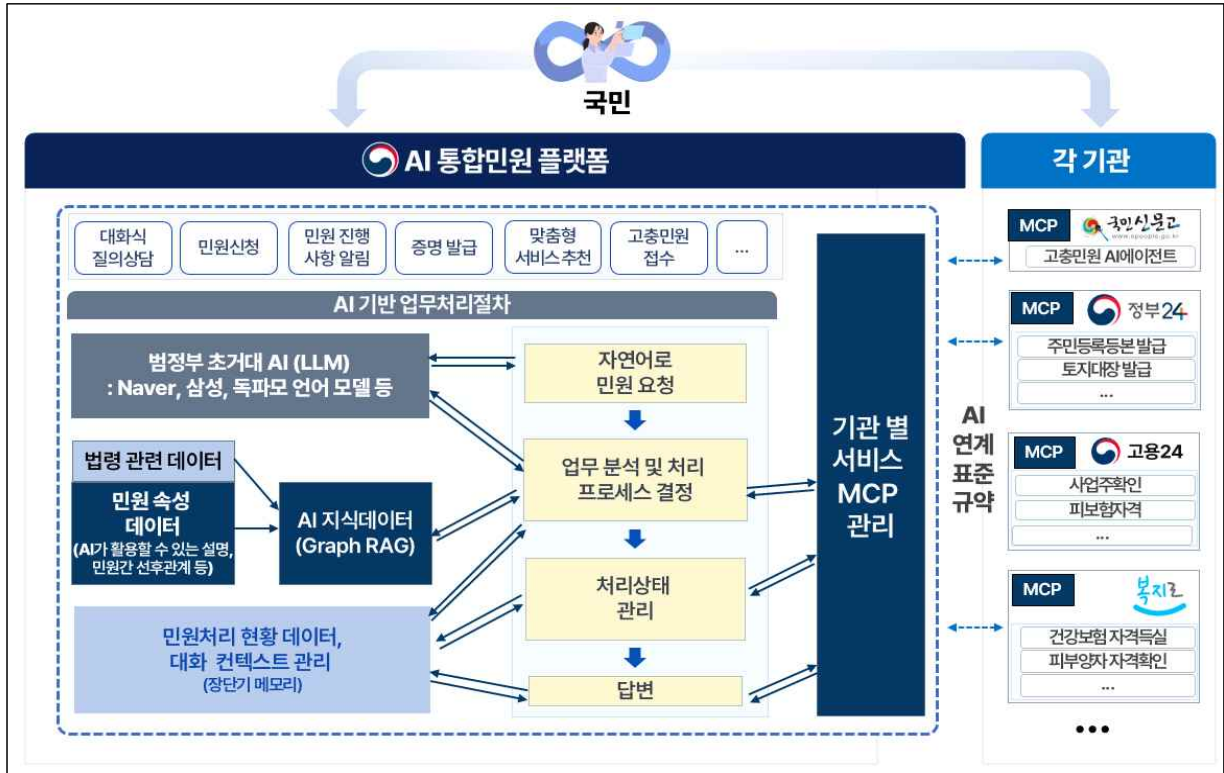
국민

AI 통합민원 플랫폼

각 기관

대화식 질의상담

민원신청

민원 진행 사항 알림

증명 발급

맞춤형 서비스 추천

고충민원 접수

...

AI 기반 업무처리절차

범정부 초거대 AI (LLM) : Naver, 삼성, 독파모 언어 모델 등

법령 관련 데이터

민원 속성 데이터 (AI가 활용할 수 있는 설명, 민원간 선후관계 등)

AI 지식데이터 (Graph RAG)

민원처리 현황 데이터, 대화 컨텍스트 관리 (장단기 메모리)

자연어로 민원 요청

업무 분석 및 처리 프로세스 결정

처리상태 관리

답변

기관 별 서비스 MCP 관리

AI 연계 표준 규약

MCP 국민신문고 www.epeople.go.kr
고충민원 AI에이전트

MCP 정부24
주민등록등본발급
토지대장 발급
...

MCP 고용24
사업주확인
피보험자격
...

MCP 복지로
건강보험 자격득실
피부양자 자격확인
...

•••